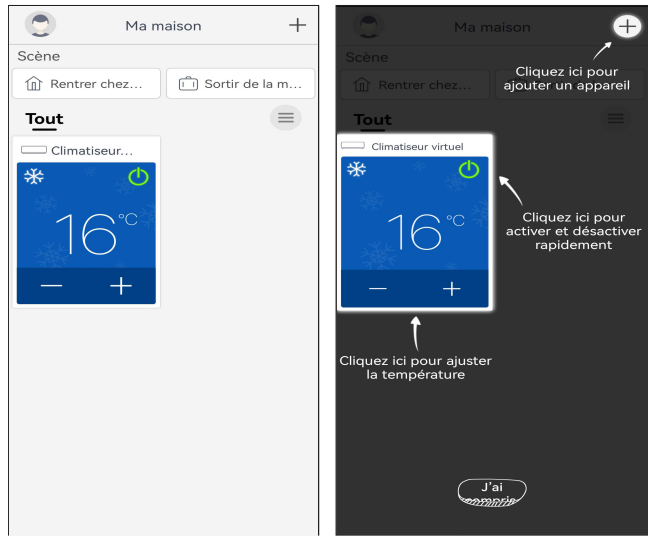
Ma maison +

Scène

Rentrer chez...

Sortir de la m...

Tout

Climatiseur...

16°C

— +

Ma maison +

Cliquez ici pour ajouter un appareil

Scène

Rentrer chez...

Sortir de la m...

Tout

Climatiseur virtuel

16°C

— +

Cliquez ici pour activer et désactiver rapidement

Cliquez ici pour ajuster la température

J'ai compris